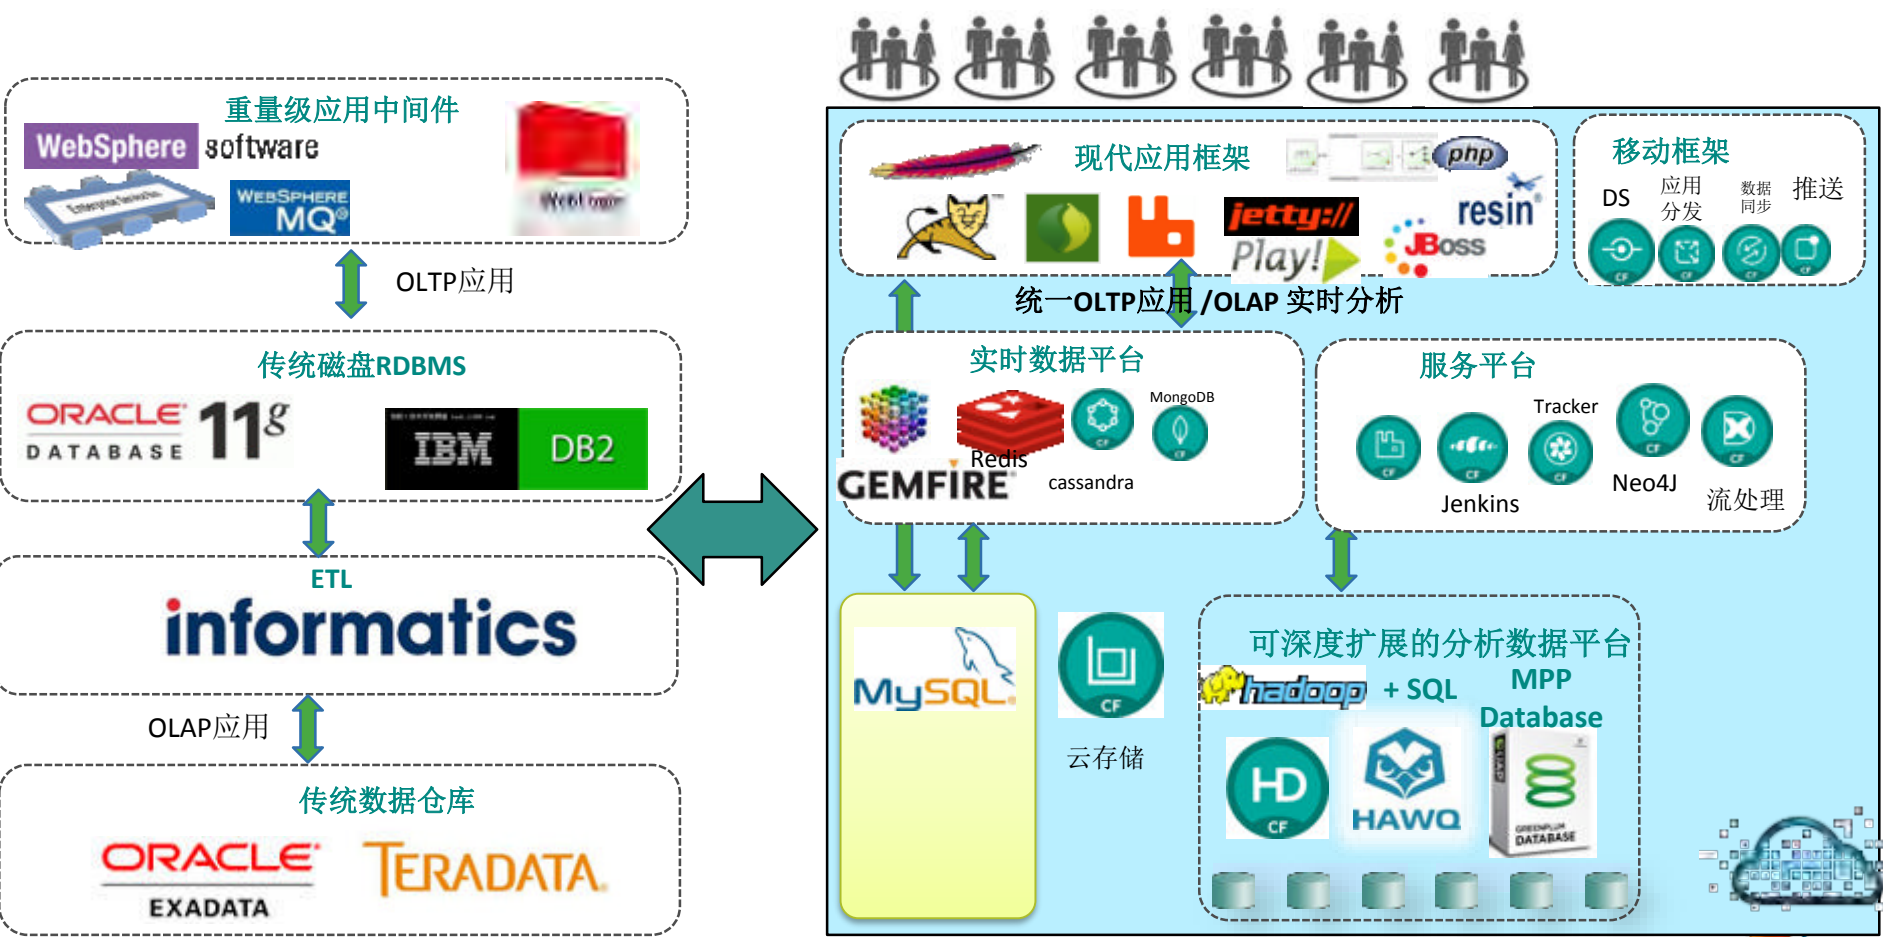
重量级应用中间件

WebSphere software

WEBSPHERE MQ

WebLogic

OLTP应用

传统磁盘RDBMS

ORACLE DATABASE 11g

IBM DB2

ETL

informatics

OLAP应用

传统数据仓库

ORACLE EXADATA

TERADATA

现代应用框架

php

jetty://

resin

Play!

JBoss

移动框架

DS

应用分发

数据同步

推送

CF CF CF CF

统一OLTP应用 /OLAP 实时分析

实时数据平台

MongoDB

Redis

GEMFIRE

cassandra

服务平台

Tracker

Jenkins

Neo4J

流处理

MySQL

CF

云存储

可深度扩展的分析数据平台

hadoop + SQL

MPP Database

HD CF

HAWQ

GREENPLUM DATABASE